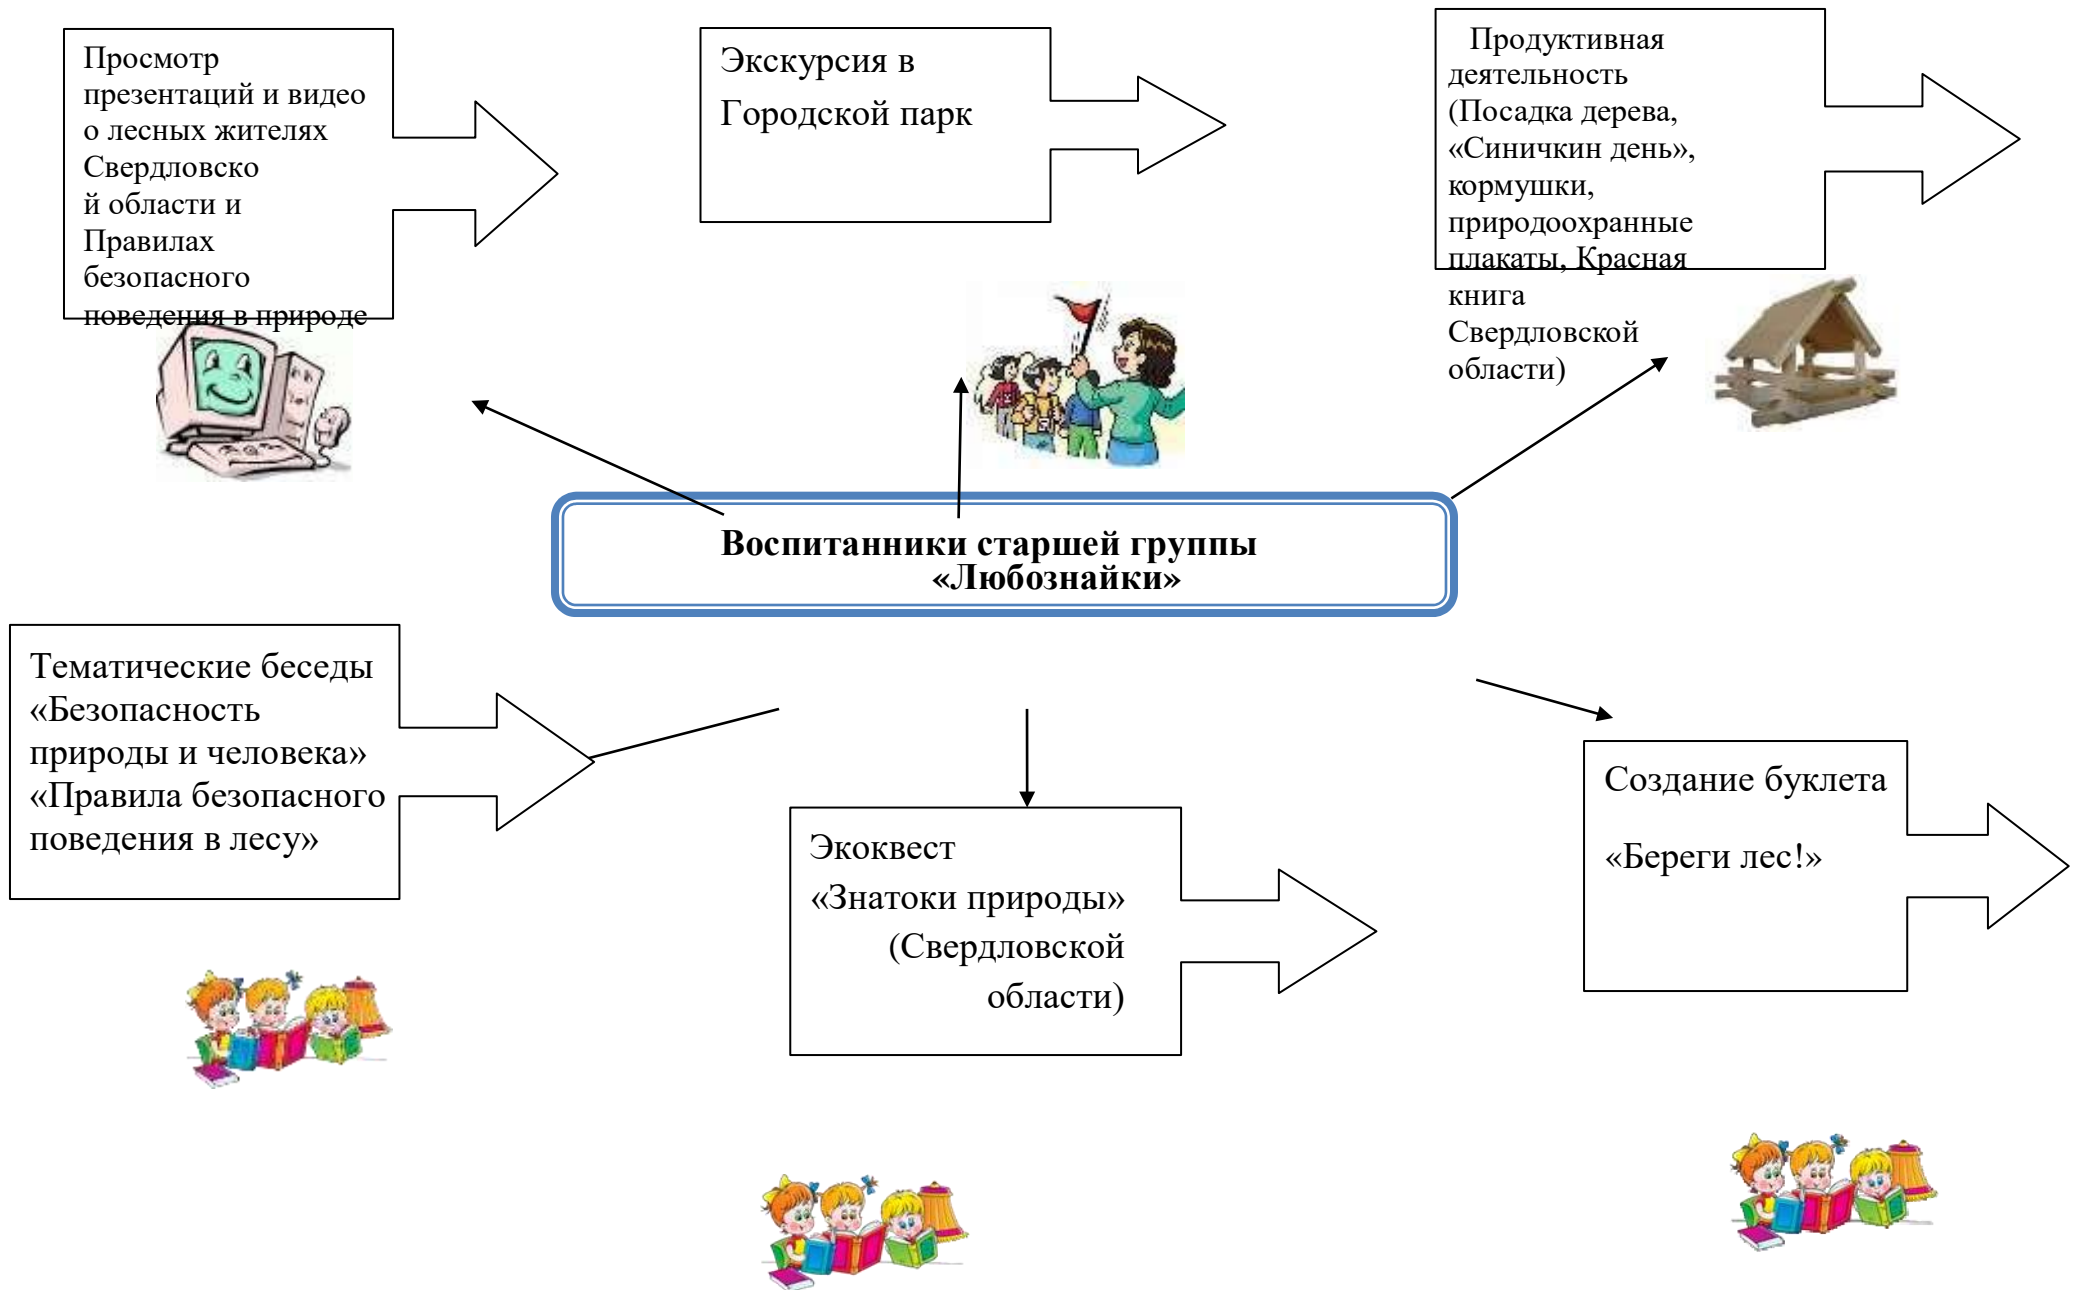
Просмотр презентаций и видео о лесных жителях Свердловской области и Правилах безопасного поведения в природе

Экскурсия в Городской парк

Продуктивная деятельность (Посадка дерева, «Синичкин день», кормушки, природоохранные плакаты, Красная книга Свердловской области)

Воспитанники старшей группы «Любознайки»

Тематические беседы «Безопасность природы и человека» «Правила безопасного поведения в лесу»

Экоквест «Знатоки природы» (Свердловской области)

Создание буклета «Береги лес!»